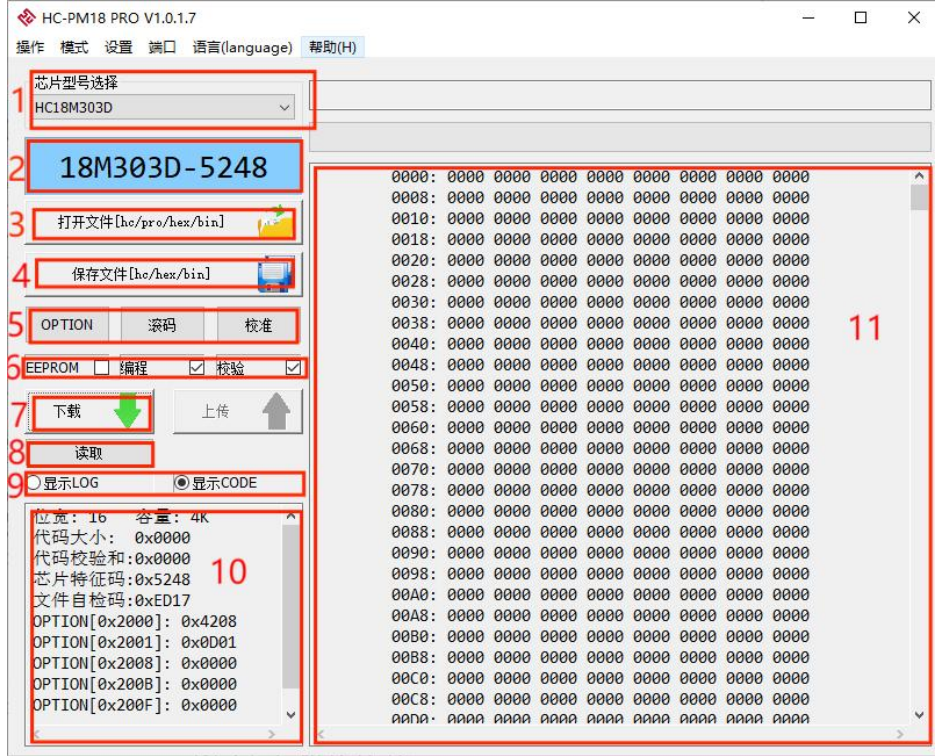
HC-PM18 PRO V1.0.1.7

操作 模式 设置 端口 语言(language) 帮助(H)

1 芯片型号选择
HC18M303D

2 18M303D-5248

3 打开文件[hc/pro/hex/bin]

4 保存文件[hc/hex/bin]

5 OPTION 滚码 校准

6 EEPROM 编程 校验

7 下载 上传

8 读取

9 显示LOG 显示CODE

10
位宽: 16 容量: 4K
代码大小: 0x0000
代码校验和:0x0000
芯片特征码:0x5248
文件自检码:0xED17
OPTION[0x2000]: 0x4208
OPTION[0x2001]: 0x0D01
OPTION[0x2008]: 0x0000
OPTION[0x200B]: 0x0000
OPTION[0x200F]: 0x0000

11
0000: 0000 0000 0000 0000 0000 0000 0000 0000
0008: 0000 0000 0000 0000 0000 0000 0000 0000
0010: 0000 0000 0000 0000 0000 0000 0000 0000
0018: 0000 0000 0000 0000 0000 0000 0000 0000
0020: 0000 0000 0000 0000 0000 0000 0000 0000
0028: 0000 0000 0000 0000 0000 0000 0000 0000
0030: 0000 0000 0000 0000 0000 0000 0000 0000
0038: 0000 0000 0000 0000 0000 0000 0000 0000
0040: 0000 0000 0000 0000 0000 0000 0000 0000
0048: 0000 0000 0000 0000 0000 0000 0000 0000
0050: 0000 0000 0000 0000 0000 0000 0000 0000
0058: 0000 0000 0000 0000 0000 0000 0000 0000
0060: 0000 0000 0000 0000 0000 0000 0000 0000
0068: 0000 0000 0000 0000 0000 0000 0000 0000
0070: 0000 0000 0000 0000 0000 0000 0000 0000
0078: 0000 0000 0000 0000 0000 0000 0000 0000
0080: 0000 0000 0000 0000 0000 0000 0000 0000
0088: 0000 0000 0000 0000 0000 0000 0000 0000
0090: 0000 0000 0000 0000 0000 0000 0000 0000
0098: 0000 0000 0000 0000 0000 0000 0000 0000
00A0: 0000 0000 0000 0000 0000 0000 0000 0000
00A8: 0000 0000 0000 0000 0000 0000 0000 0000
00B0: 0000 0000 0000 0000 0000 0000 0000 0000
00B8: 0000 0000 0000 0000 0000 0000 0000 0000
00C0: 0000 0000 0000 0000 0000 0000 0000 0000
00C8: 0000 0000 0000 0000 0000 0000 0000 0000
00D0: 0000 0000 0000 0000 0000 0000 0000 0000